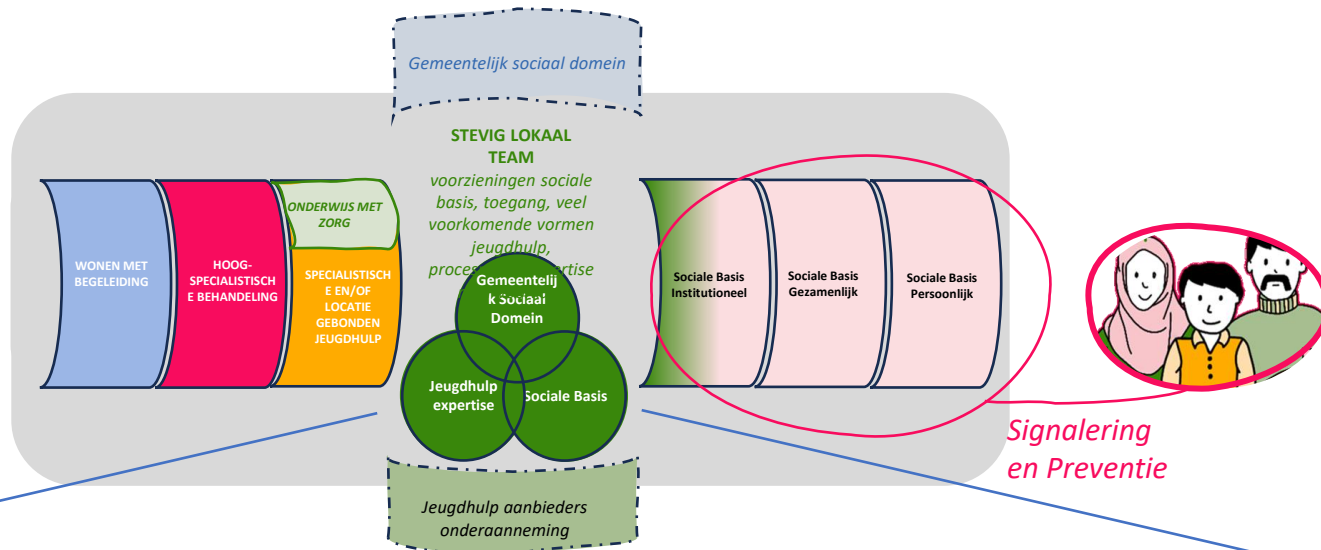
Gemeentelijk sociaal domein

STEVIG LOKAAL TEAM
voorzieningen sociale basis, toegang, veel voorkomende vormen jeugdhulp, proces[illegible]ertise

WONEN MET BEGELEIDING

HOOG-SPECIALISTISCHE BEHANDELING

ONDERWIJS MET ZORG

SPECIALISTISCHE EN/OF LOCATIE GEBONDEN JEUGDHULP

Gemeentelijk Sociaal Domein

Jeugdhulp expertise

Sociale Basis

Sociale Basis Institutioneel

Sociale Basis Gezamenlijk

Sociale Basis Persoonlijk

Signalering en Preventie

Jeugdhulp aanbieders onderaanneming